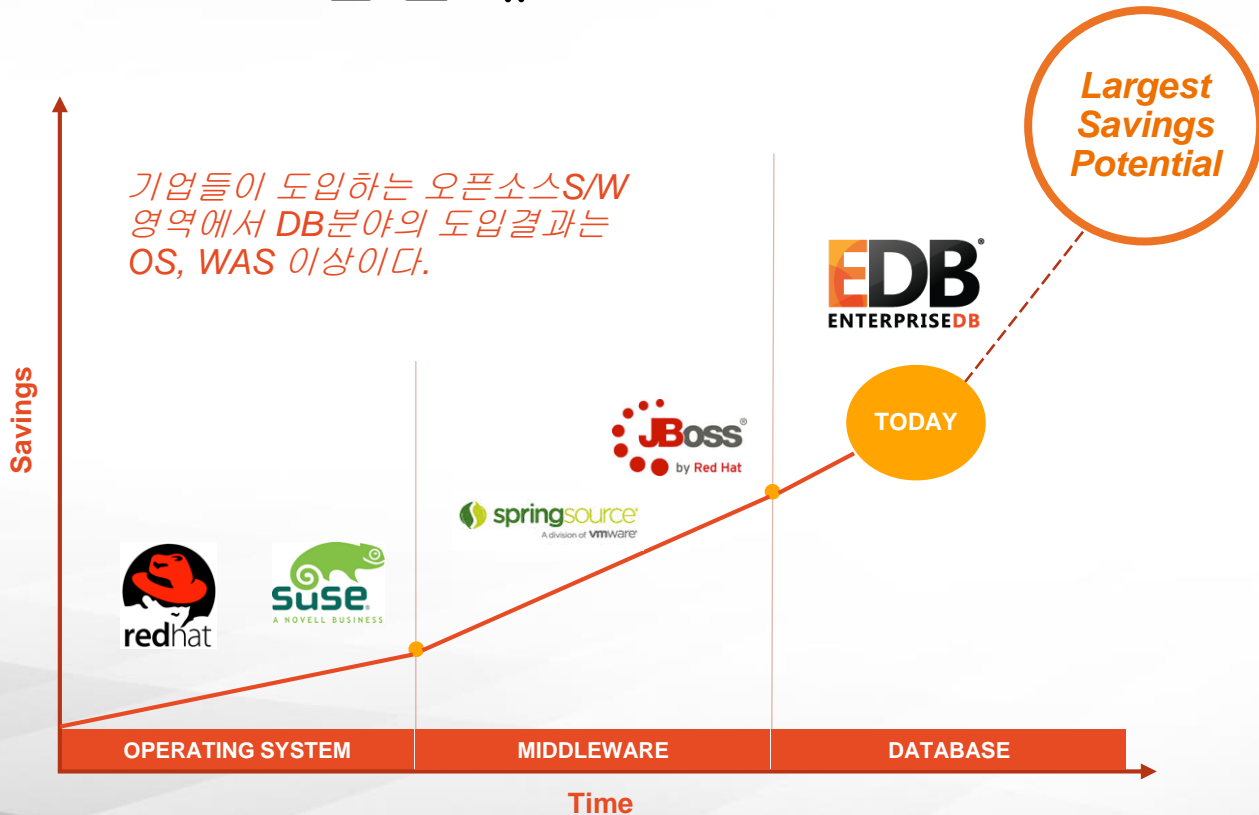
Largest Savings Potential

기업들이 도입하는 오픈소스S/W 영역에서 DB분야의 도입결과는 OS, WAS 이상이다.

EDB
ENTERPRISEDB

TODAY

JBoss
by Red Hat

springsource
A division of vmware

redhat

suse
A NOVELL BUSINESS

Savings

OPERATING SYSTEM | MIDDLEWARE | DATABASE

Time